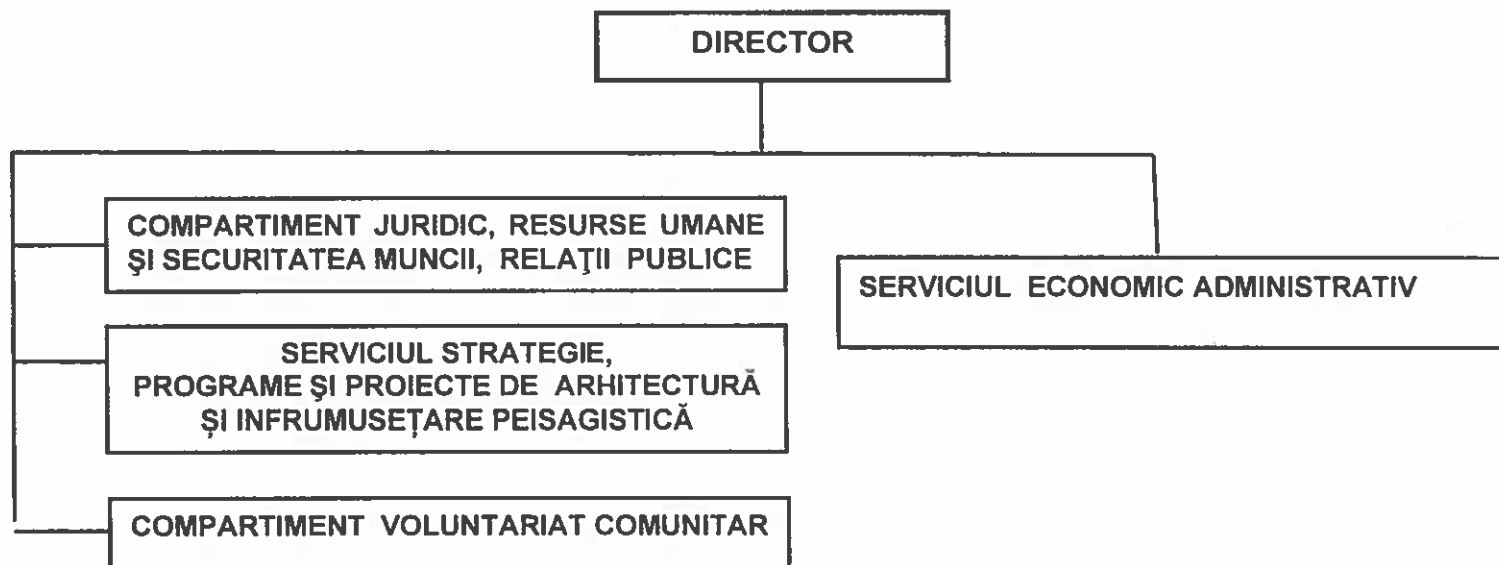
DIRECTOR

COMPARTIMENT JURIDIC, RESURSE UMANE ŞI SECURITATEA MUNCII, RELAŢII PUBLICE

SERVICIUL STRATEGIE, PROGRAME ŞI PROIECTE DE ARHITECTURĂ ȘI INFRUMUSEȚARE PEISAGISTICĂ

COMPARTIMENT VOLUNTARIAT COMUNITAR

SERVICIUL ECONOMIC ADMINISTRATIV